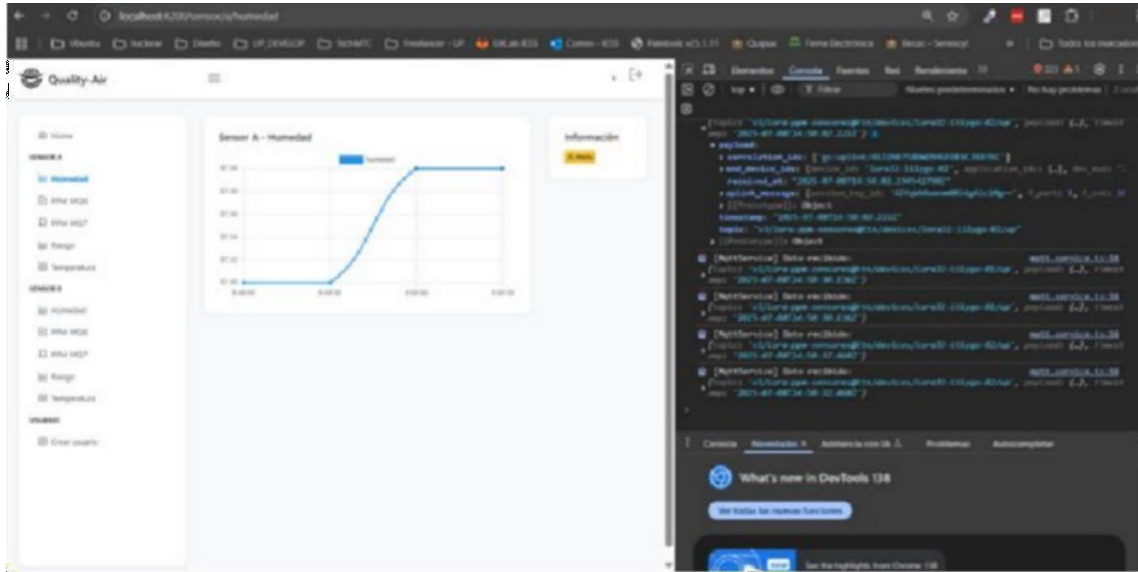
localhost:4200/sensor/a/humedad

Quality-Air

Home
SENSOR A
Humedad
PPM MQ135
PPM MQ7
Riesgo
Temperatura
SENSOR B
Humedad
PPM MQ135
PPM MQ7
Riesgo
Temperatura
USUARIO
Crear usuario

Sensor A - Humedad

Humedad

Información

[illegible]

Elementos Consola Fuentes Red Rendimiento

[MqttService] Dato recibido:
[MqttService] Dato recibido:
[MqttService] Dato recibido:
[MqttService] Dato recibido:

Consola Novedades Asistencia con IA Problemas Autocompletar

What's new in DevTools 138

Ver todas las nuevas funciones

See the highlights from Chrome 138